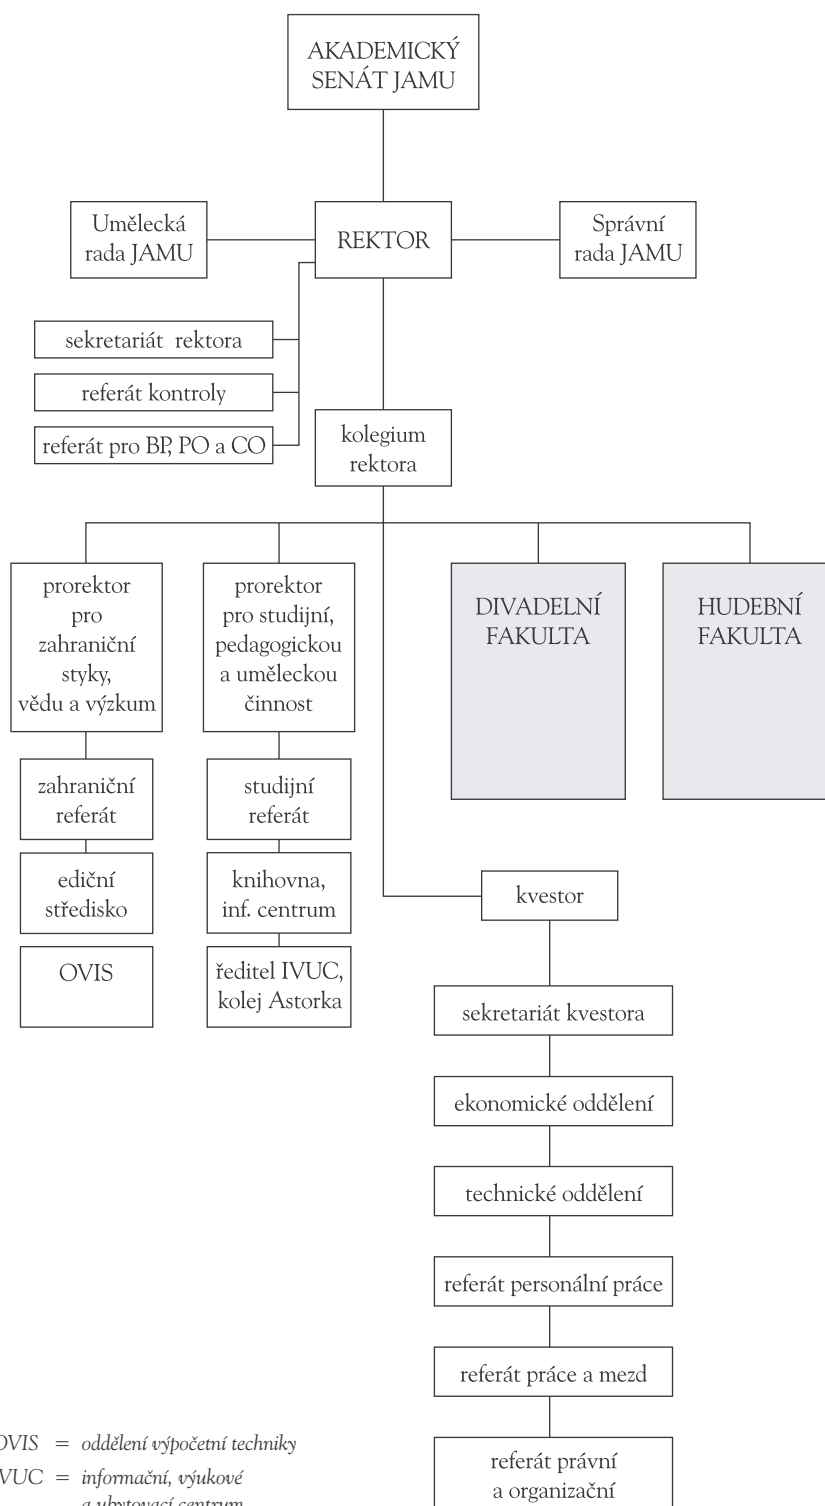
AKADEMICKÝ SENÁT JAMU

Umělecká rada JAMU

REKTOR

Správní rada JAMU

sekretariát rektora

referát kontroly

referát pro BP, PO a CO

kolegium rektora

prorektor pro zahraniční styky, vědu a výzkum

prorektor pro studijní, pedagogickou a uměleckou činnost

DIVADELNÍ FAKULTA

HUDEBNÍ FAKULTA

zahraniční referát

ediční středisko

OVIS

studijní referát

knihovna, inf. centrum

ředitel IVUC, kolej Astorka

kvestor

sekretariát kvestora

ekonomické oddělení

technické oddělení

referát personální práce

referát práce a mezd

referát právní a organizační

OVIS = oddělení výpočetní techniky
IVUC = informační, výukové a ubytovací centrum